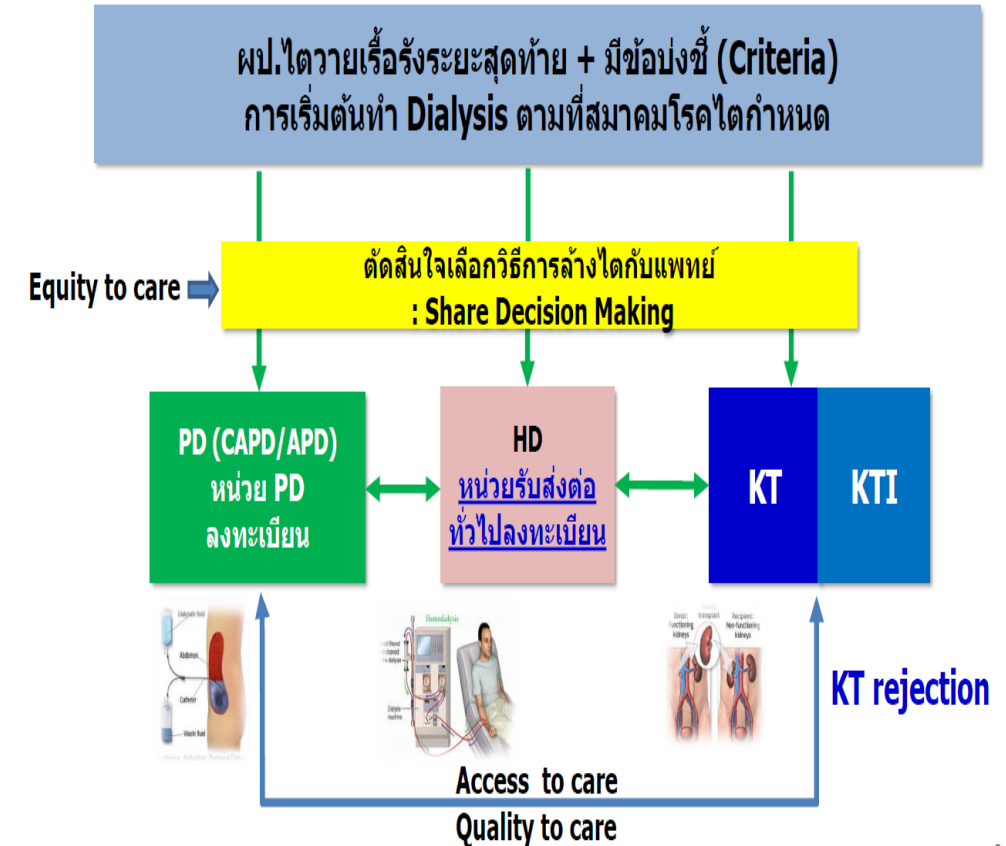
ผป.ไตวายเรื้อรังระยะสุดท้าย + มีข้อบ่งชี้ (Criteria)
การเริ่มต้นทำ Dialysis ตามที่สมาคมโรคไตกำหนด

Equity to care

ตัดสินใจเลือกวิธีการล้างไตกับแพทย์
: Share Decision Making

PD (CAPD/APD)
หน่วย PD
ลงทะเบียน

HD
หน่วยรับส่งต่อ
ทั่วไปลงทะเบียน

KT

KTI

Dialysate fluid
Abdomen
Catheter
Waste fluid

Hemodialysis
Dialysis machine

Donor: Functioning kidneys
transplant
Recipient: Non-functioning kidneys

KT rejection

Access to care
Quality to care